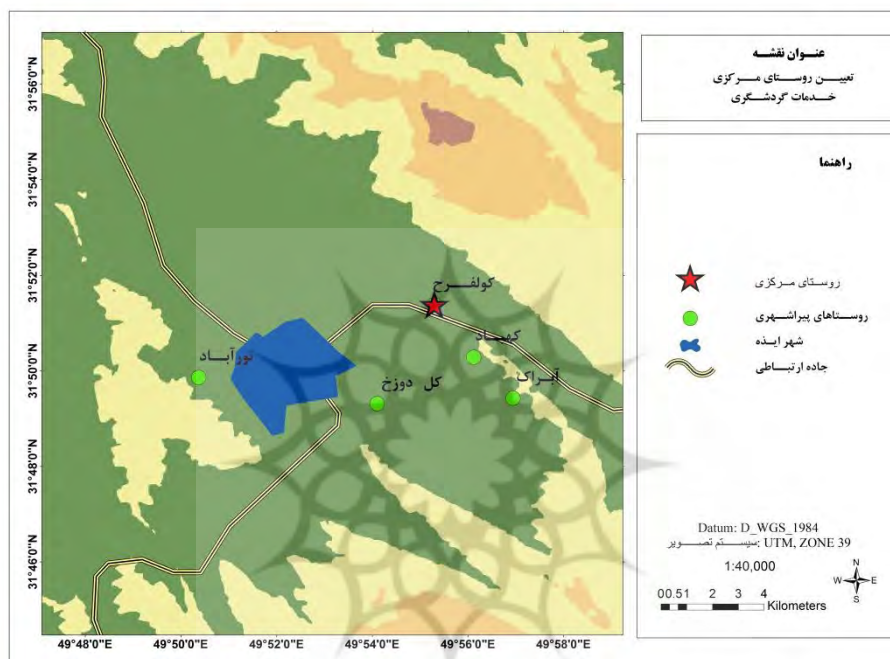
عنوان نقشه
تعیین روستای مرکزی
خدمات گردشگری

راهنما

روستای مرکزی
روستاهای پیراشهری
شهر ایذه
جاده ارتباطی

31°56'0"N
31°54'0"N
31°52'0"N
31°50'0"N
31°48'0"N
31°46'0"N

کولفرح
کهنداد
نورآباد
کل دوزخ
آبراک

49°48'0"E
49°50'0"E
49°52'0"E
49°54'0"E
49°56'0"E
49°58'0"E

Datum: D_WGS_1984
سیستم تصویر: UTM, ZONE 39
1:40,000
0 0.5 1 2 3 4 Kilometers
W E N S